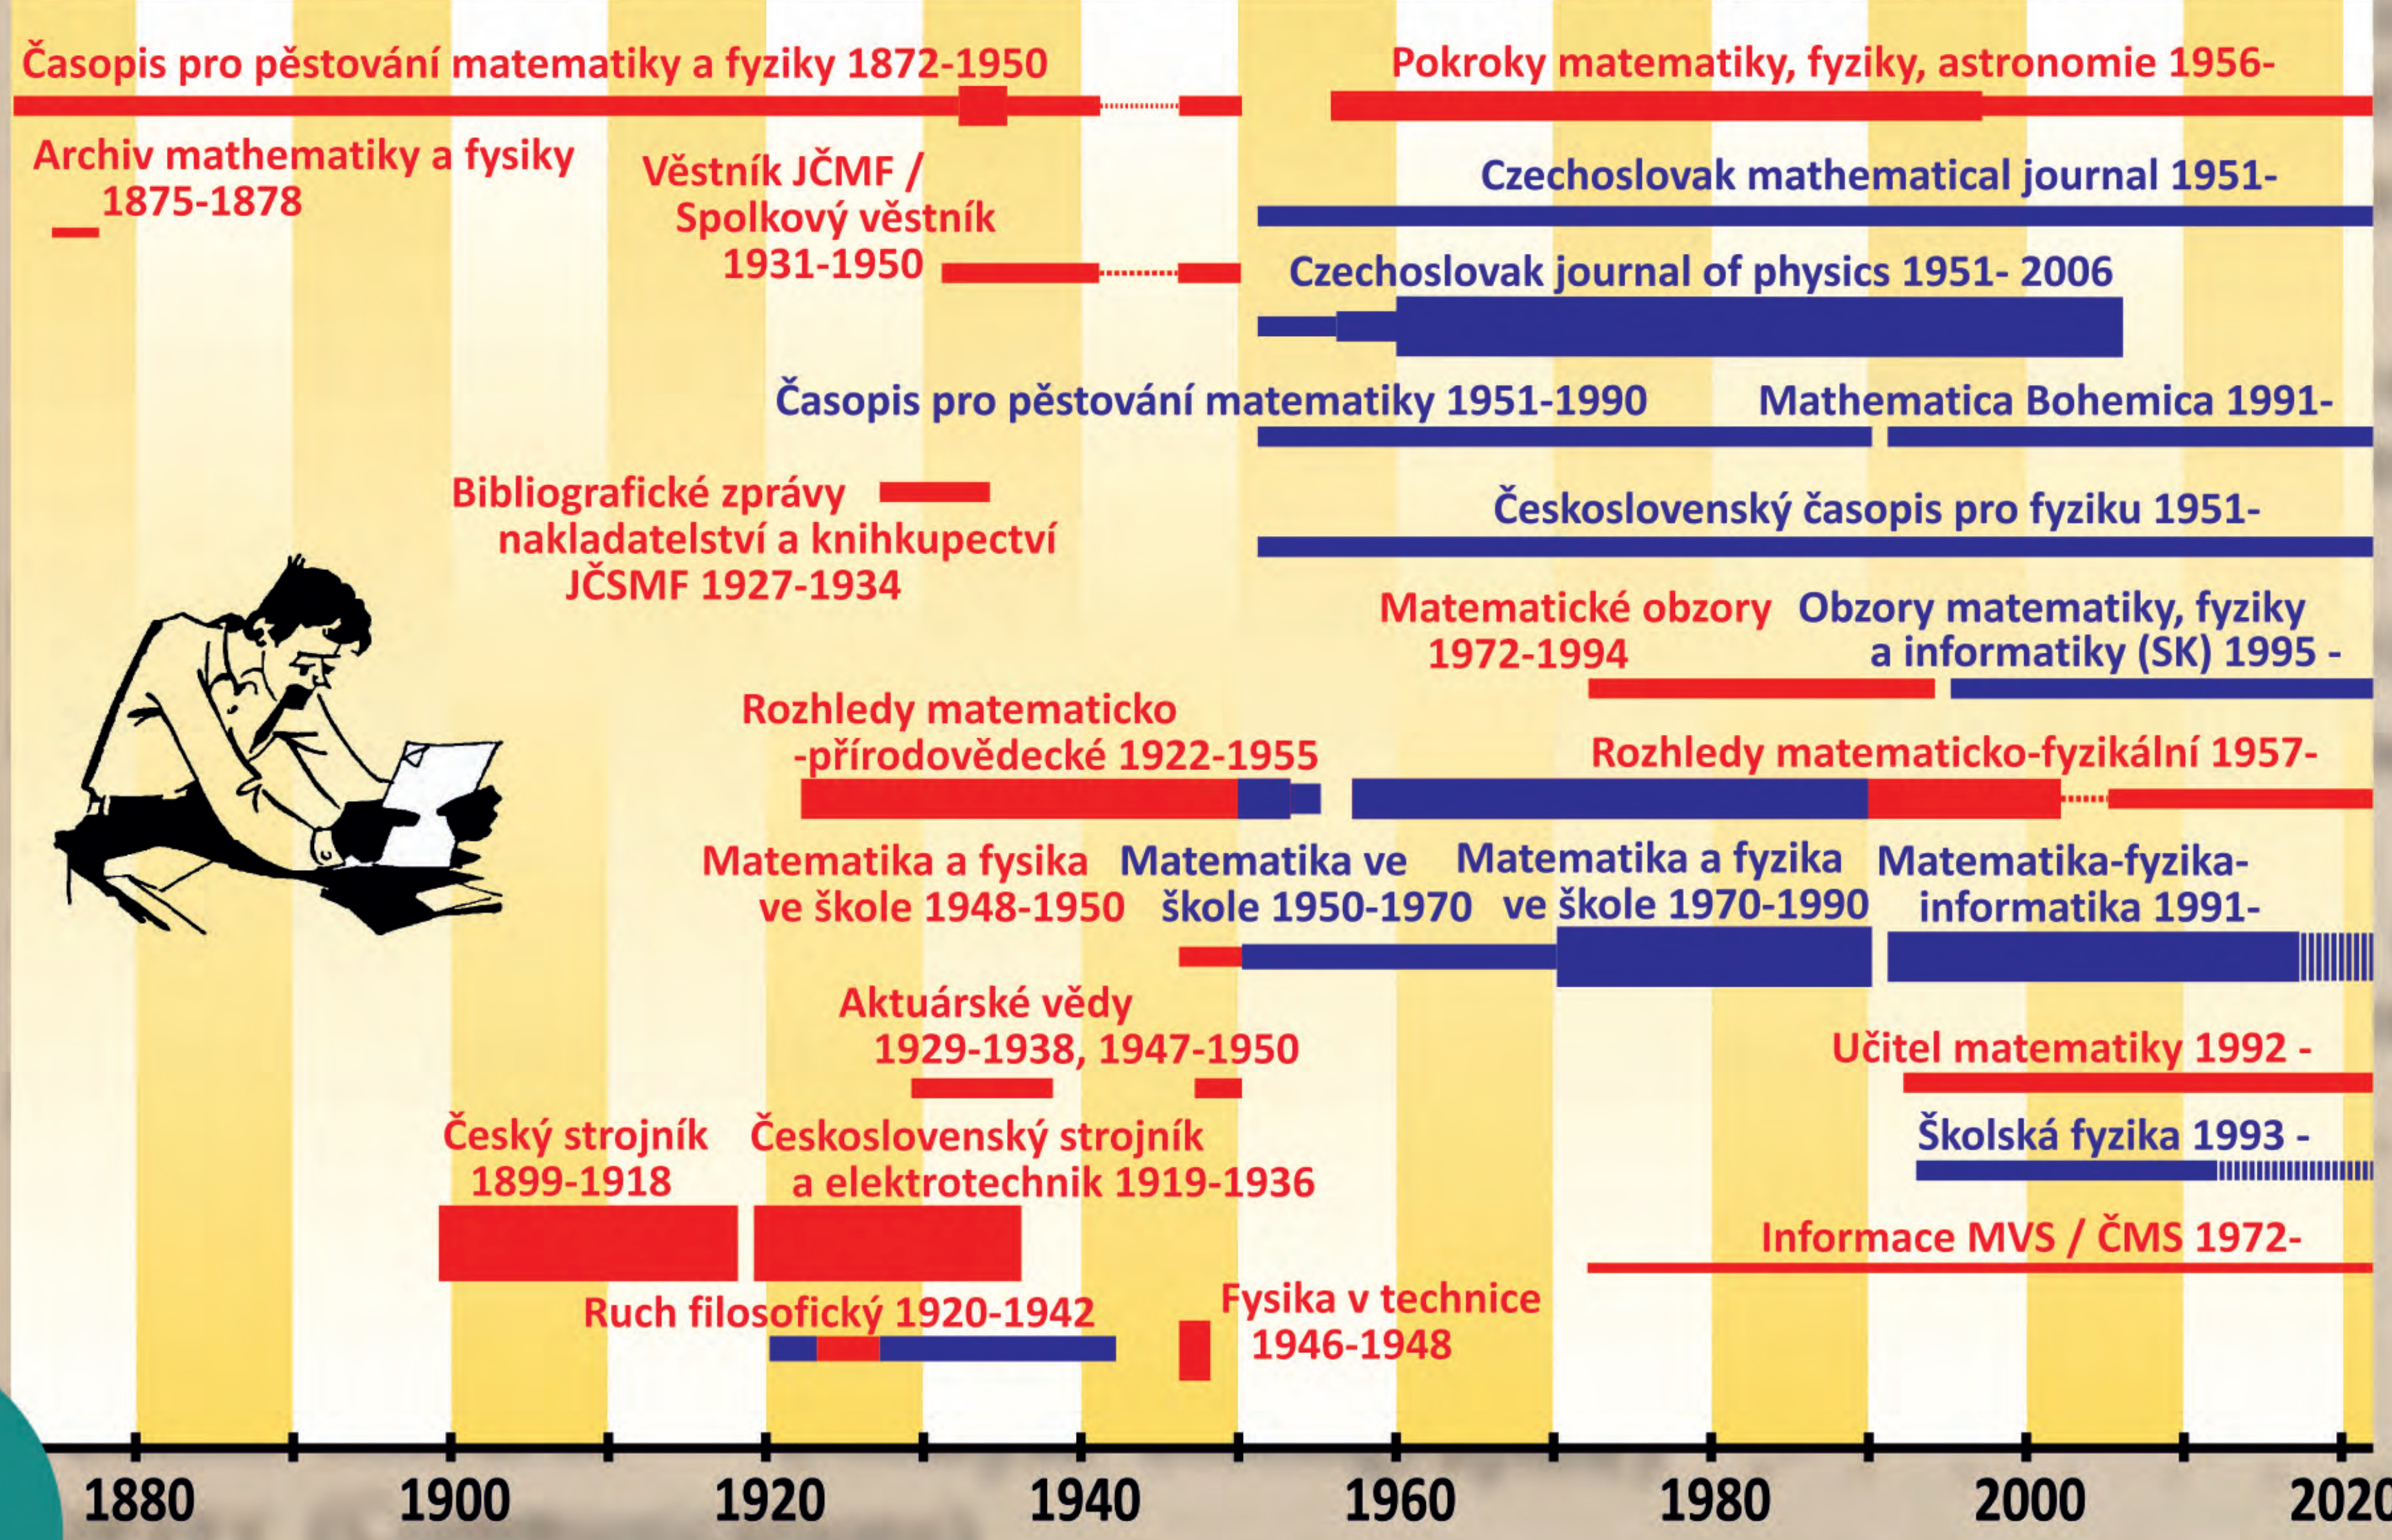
Časopis pro pěstování matematiky a fyziky 1872-1950

Pokroky matematiky, fyziky, astronomie 1956-

Archiv mathematiky a fysiky 1875-1878

Věstník JČMF / Spolkový věstník 1931-1950

Czechoslovak mathematical journal 1951-

Czechoslovak journal of physics 1951- 2006

Časopis pro pěstování matematiky 1951-1990

Mathematica Bohemica 1991-

Bibliografické zprávy nakladatelství a knihkupectví JČSMF 1927-1934

Československý časopis pro fyziku 1951-

Matematické obzory 1972-1994

Obzory matematiky, fyziky a informatiky (SK) 1995 -

Rozhledy matematicko -přírodovědecké 1922-1955

Rozhledy matematicko-fyzikální 1957-

Matematika a fysika ve škole 1948-1950

Matematika ve škole 1950-1970

Matematika a fyzika ve škole 1970-1990

Matematika-fyzika-informatika 1991-

Aktuárské vědy 1929-1938, 1947-1950

Učitel matematiky 1992 -

Český strojník 1899-1918

Československý strojník a elektrotechnik 1919-1936

Školská fyzika 1993 -

Informace MVS / ČMS 1972-

Ruch filosofický 1920-1942

Fysika v technice 1946-1948

1880 1900 1920 1940 1960 1980 2000 2020